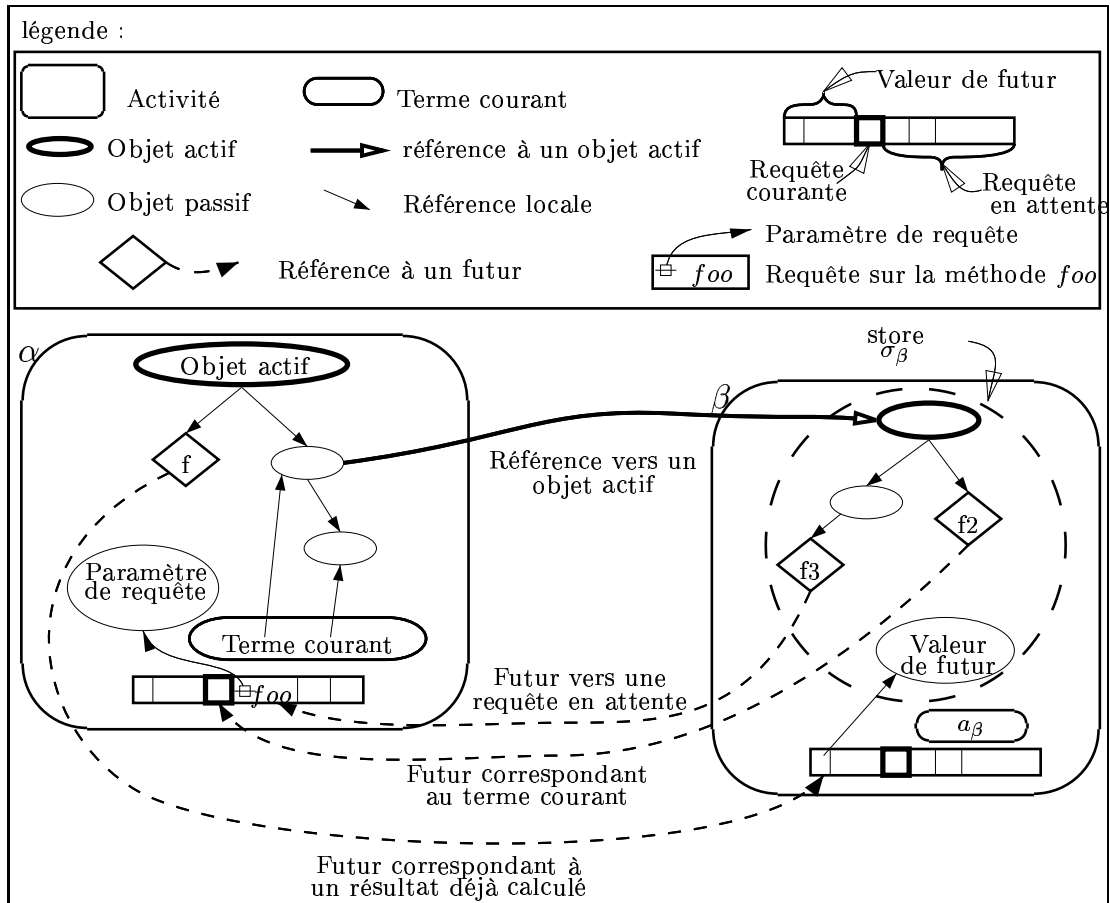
légende :

Activité

Terme courant

Valeur de futur

Objet actif

référence à un objet actif

Requête courante

Requête en attente

Objet passif

Référence locale

Paramètre de requête

Référence à un futur

*foo* Requête sur la méthode *foo*

$\alpha$

Objet actif

f

Paramètre de requête

Terme courant

*foo*

store $\sigma_\beta$

$\beta$

Référence vers un objet actif

f2

f3

Valeur de futur

$a_\beta$

Futur vers une requête en attente

Futur correspondant au terme courant

Futur correspondant à un résultat déjà calculé